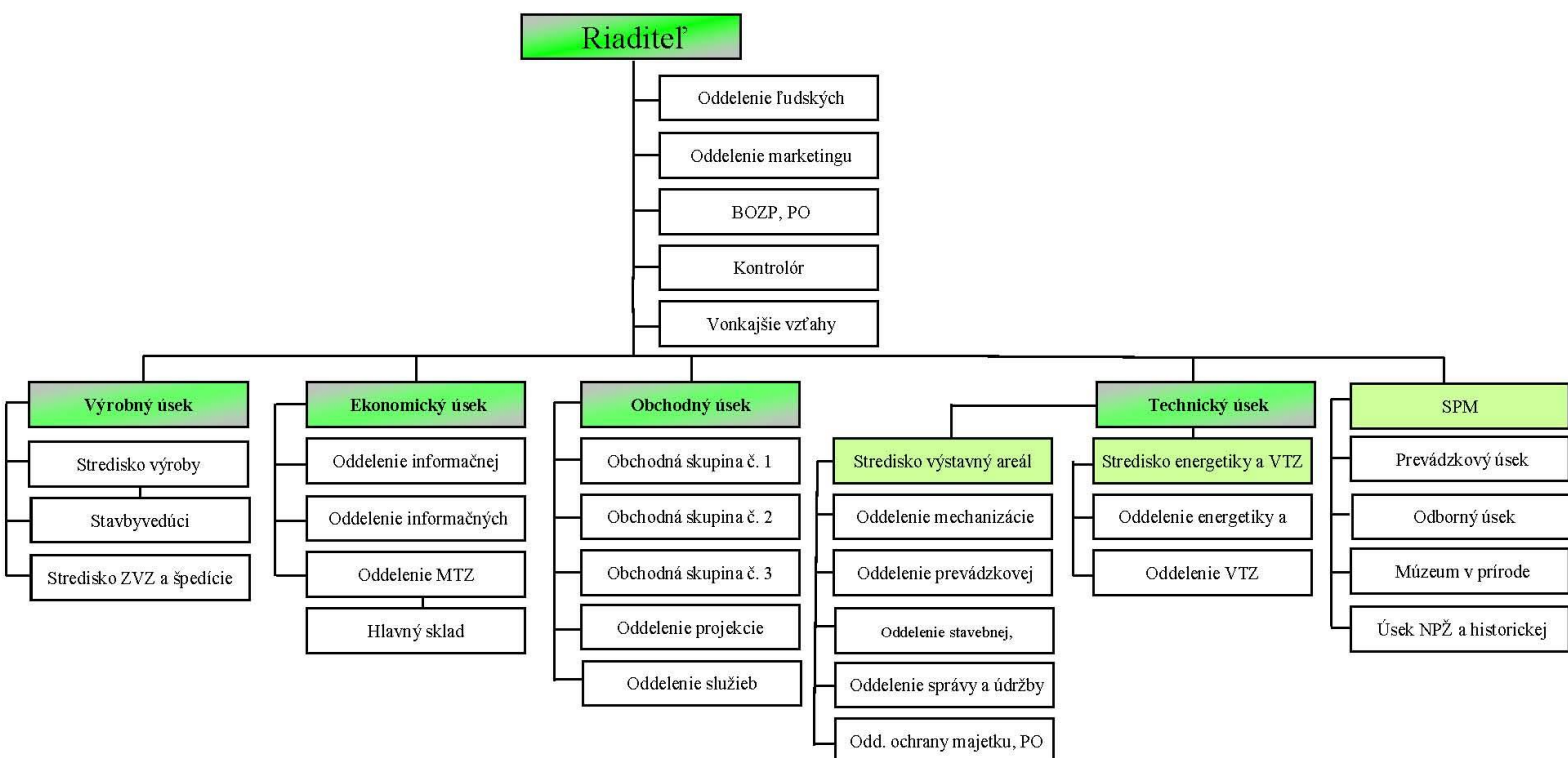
Riaditeľ

Oddelenie ľudských

Oddelenie marketingu

BOZP, PO

Kontrolór

Vonkajšie vzťahy

Výrobný úsek

Stredisko výroby

Stavbyvedúci

Stredisko ZVZ a špedície

Ekonomický úsek

Oddelenie informačnej

Oddelenie informačných

Oddelenie MTZ

Hlavný sklad

Obchodný úsek

Obchodná skupina č. 1

Obchodná skupina č. 2

Obchodná skupina č. 3

Oddelenie projekcie

Oddelenie služieb

Technický úsek

Stredisko výstavný areál

Oddelenie mechanizácie

Oddelenie prevádzkovej

Oddelenie stavebnej,

Oddelenie správy a údržby

Odd. ochrany majetku, PO

Stredisko energetiky a VTZ

Oddelenie energetiky a

Oddelenie VTZ

SPM

Prevádzkový úsek

Odborný úsek

Múzeum v prírode

Úsek NPŽ a historickej